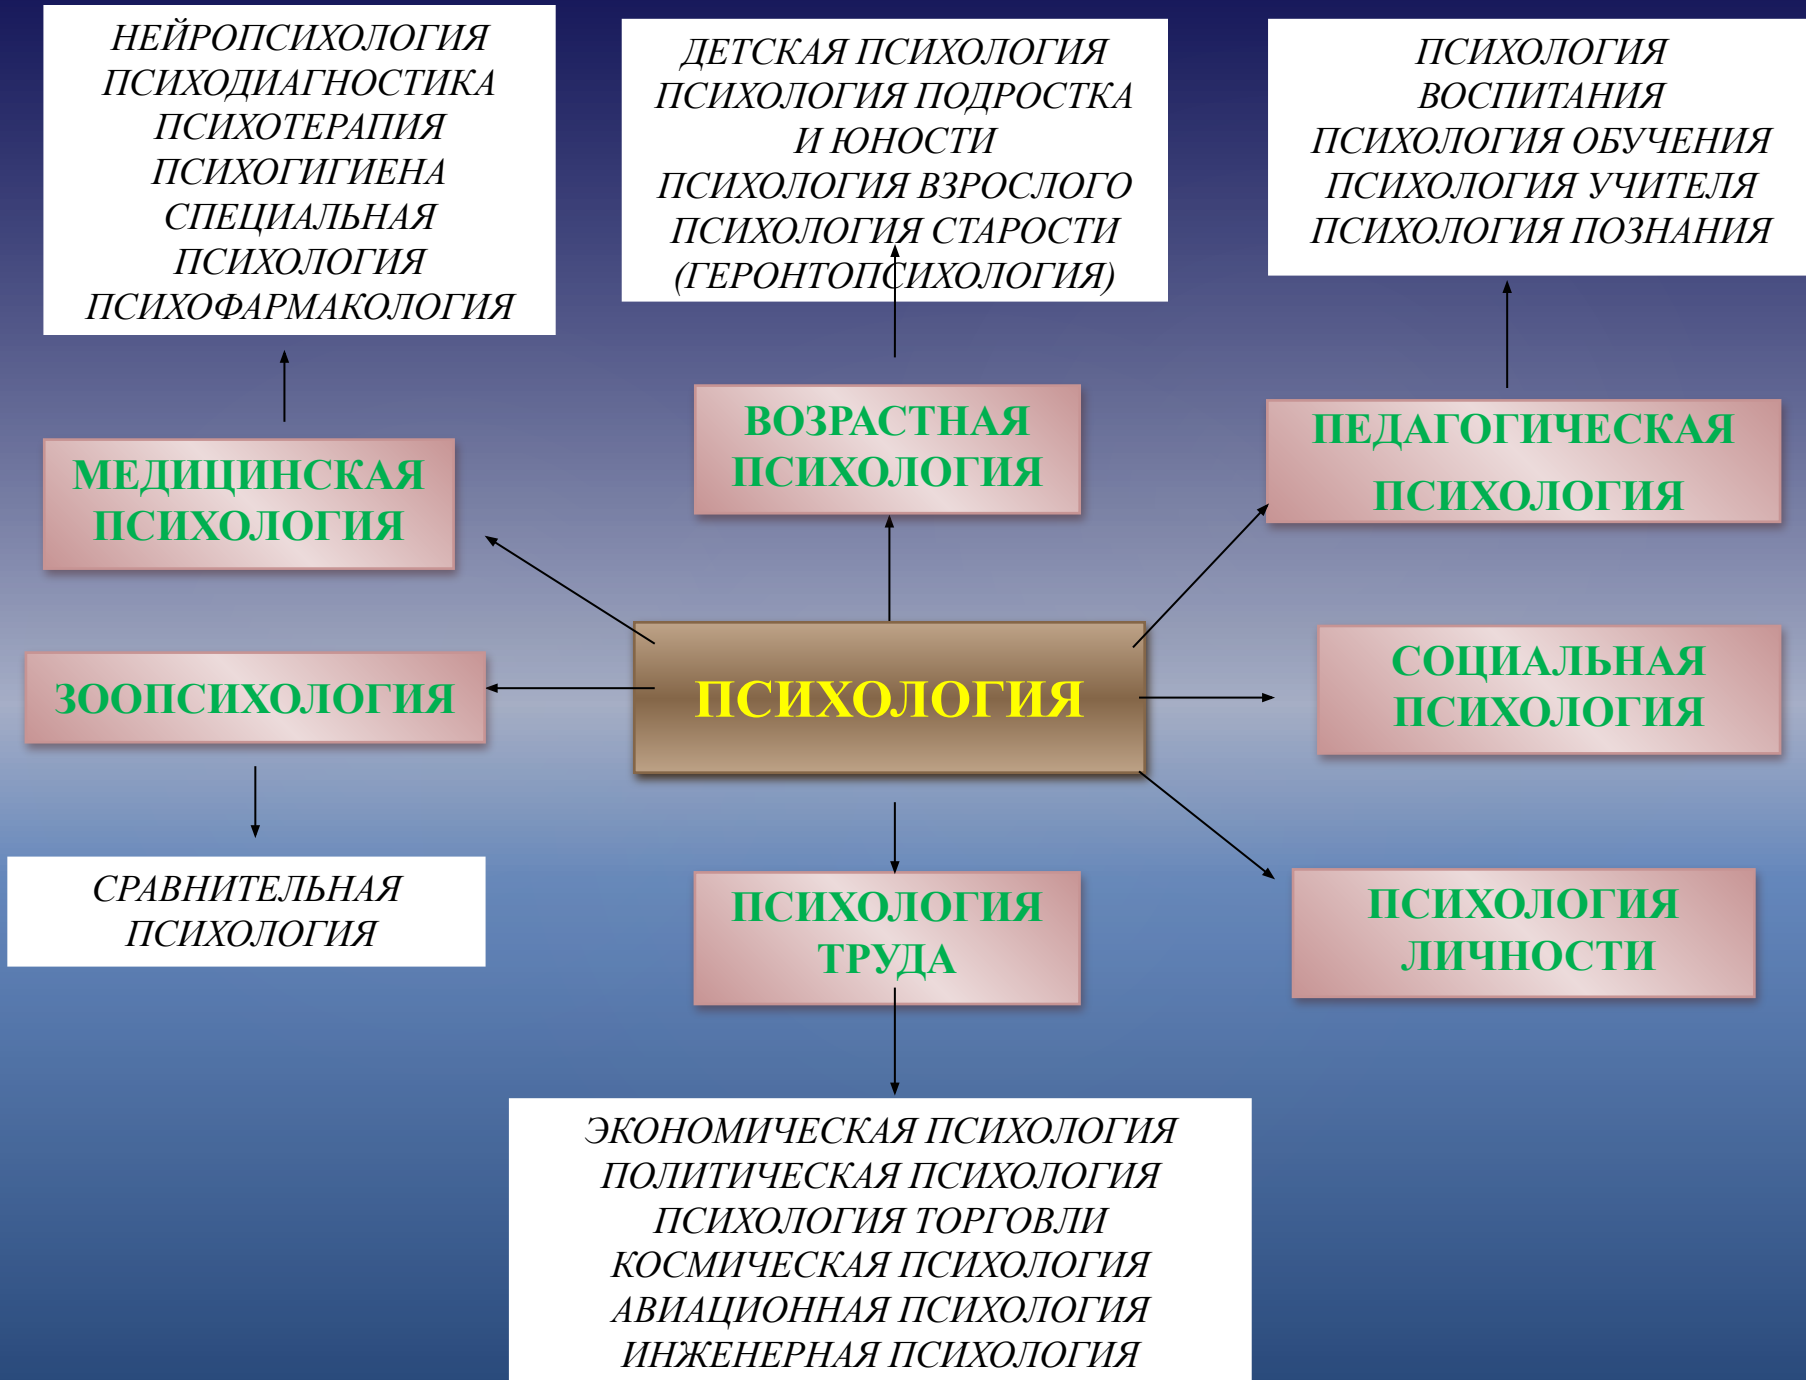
НЕЙРОПСИХОЛОГИЯ
ПСИХОДИАГНОСТИКА
ПСИХОТЕРАПИЯ
ПСИХОГИГИЕНА
СПЕЦИАЛЬНАЯ ПСИХОЛОГИЯ
ПСИХОФАРМАКОЛОГИЯ

ДЕТСКАЯ ПСИХОЛОГИЯ
ПСИХОЛОГИЯ ПОДРОСТКА И ЮНОСТИ
ПСИХОЛОГИЯ ВЗРОСЛОГО
ПСИХОЛОГИЯ СТАРОСТИ (ГЕРОНТОПСИХОЛОГИЯ)

ПСИХОЛОГИЯ ВОСПИТАНИЯ
ПСИХОЛОГИЯ ОБУЧЕНИЯ
ПСИХОЛОГИЯ УЧИТЕЛЯ
ПСИХОЛОГИЯ ПОЗНАНИЯ

МЕДИЦИНСКАЯ ПСИХОЛОГИЯ

ВОЗРАСТНАЯ ПСИХОЛОГИЯ

ПЕДАГОГИЧЕСКАЯ ПСИХОЛОГИЯ

ЗООПСИХОЛОГИЯ

ПСИХОЛОГИЯ

СОЦИАЛЬНАЯ ПСИХОЛОГИЯ

СРАВНИТЕЛЬНАЯ ПСИХОЛОГИЯ

ПСИХОЛОГИЯ ТРУДА

ПСИХОЛОГИЯ ЛИЧНОСТИ

ЭКОНОМИЧЕСКАЯ ПСИХОЛОГИЯ
ПОЛИТИЧЕСКАЯ ПСИХОЛОГИЯ
ПСИХОЛОГИЯ ТОРГОВЛИ
КОСМИЧЕСКАЯ ПСИХОЛОГИЯ
АВИАЦИОННАЯ ПСИХОЛОГИЯ
ИНЖЕНЕРНАЯ ПСИХОЛОГИЯ